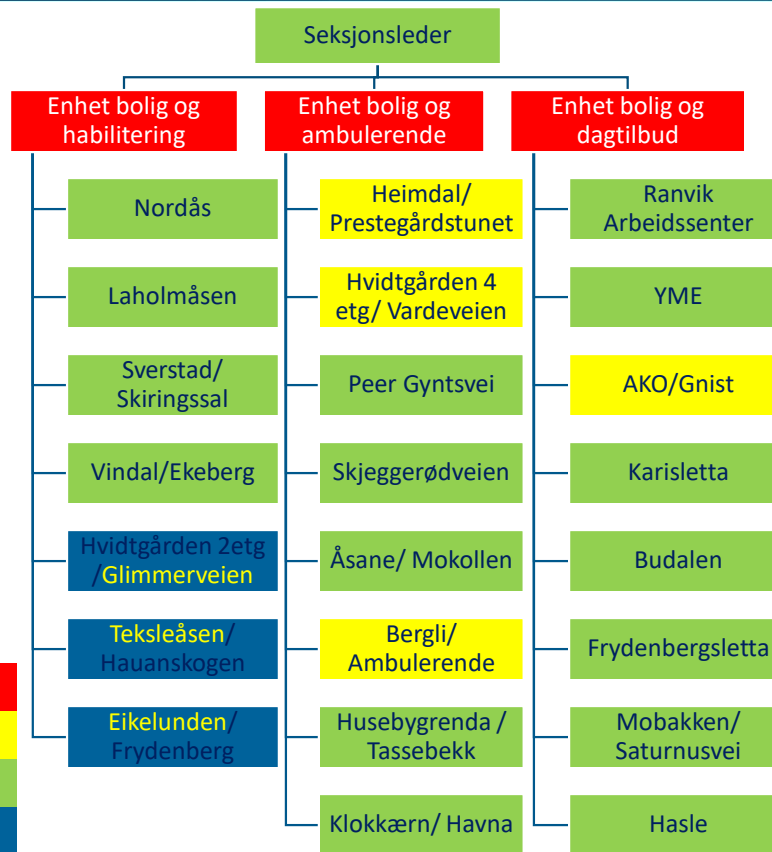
Seksjonsleder

Enhet bolig og habilitering

Nordås

Laholmåsen

Sverstad/ Skiringssal

Vindal/Ekeberg

Hvidtgården 2etg /Glimmerveien

Teksleåsen/ Hauanskogen

Eikelunden/ Frydenberg

Enhet bolig og ambulerende

Heimdal/ Prestegårdstunet

Hvidtgården 4 etg/ Vardeveien

Peer Gyntsvei

Skjeggerødveien

Åsane/ Mokollen

Bergli/ Ambulerende

Husebygrenda / Tassebekk

Klokkærn/ Havna

Enhet bolig og dagtilbud

Ranvik Arbeidssenter

YME

AKO/Gnist

Karisletta

Budalen

Frydenbergsletta

Mobakken/ Saturnusvei

Hasle